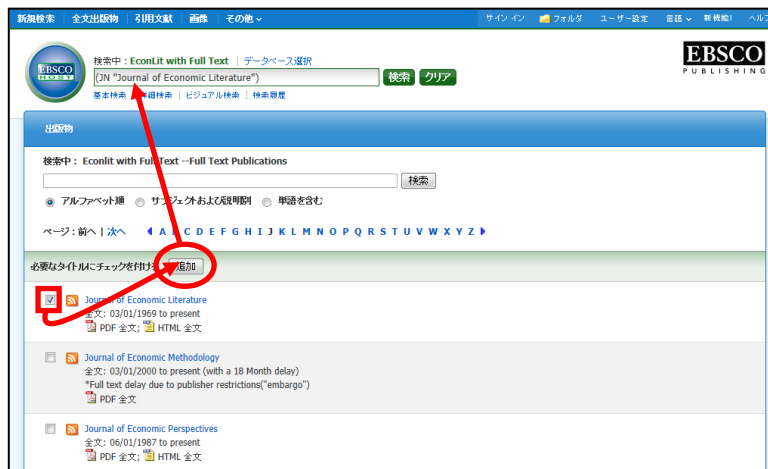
新規検索 | 全文出版物 | 引用文献 | 画像 | その他

サインイン | フォルダ | ユーザー設定 | 言語 | 新機能! | ヘルプ

EBSCO HOST

検索中：EconLit with Full Text | データベース選択

(JN "Journal of Economic Literature")

検索 クリア

基本検索 | 詳細検索 | ビジュアル検索 | 検索履歴

EBSCO PUBLISHING

出版物

検索中： EconLit with Full Text --Full Text Publications

検索

アルファベット順 サブジェクトおよび説明別 単語を含む

ページ：前へ | 次へ A B C D E F G H I J K L M N O P Q R S T U V W X Y Z

必要なタイトルにチェックを付ける 追加

Journal of Economic Literature
全文: 03/01/1969 to present
PDF 全文; HTML 全文

Journal of Economic Methodology
全文: 03/01/2000 to present (with a 18 Month delay)
*Full text delay due to publisher restrictions("embargo")
PDF 全文

Journal of Economic Perspectives
全文: 06/01/1987 to present
PDF 全文; HTML 全文